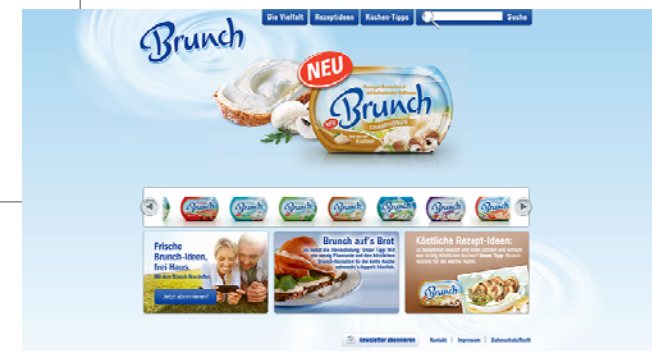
Brunch

Die Vielfalt | Rezeptideen | Küchen-Tipps | Suche

NEU

Brunch

Frische Brunch-Ideen, frei Haus.

Jetzt abonnieren!

Brunch auf's Brot

Köstliche Rezept-Ideen:

Brunch

Newsletter abonnieren | Kontakt | Impressum | Datenschutz/Recht